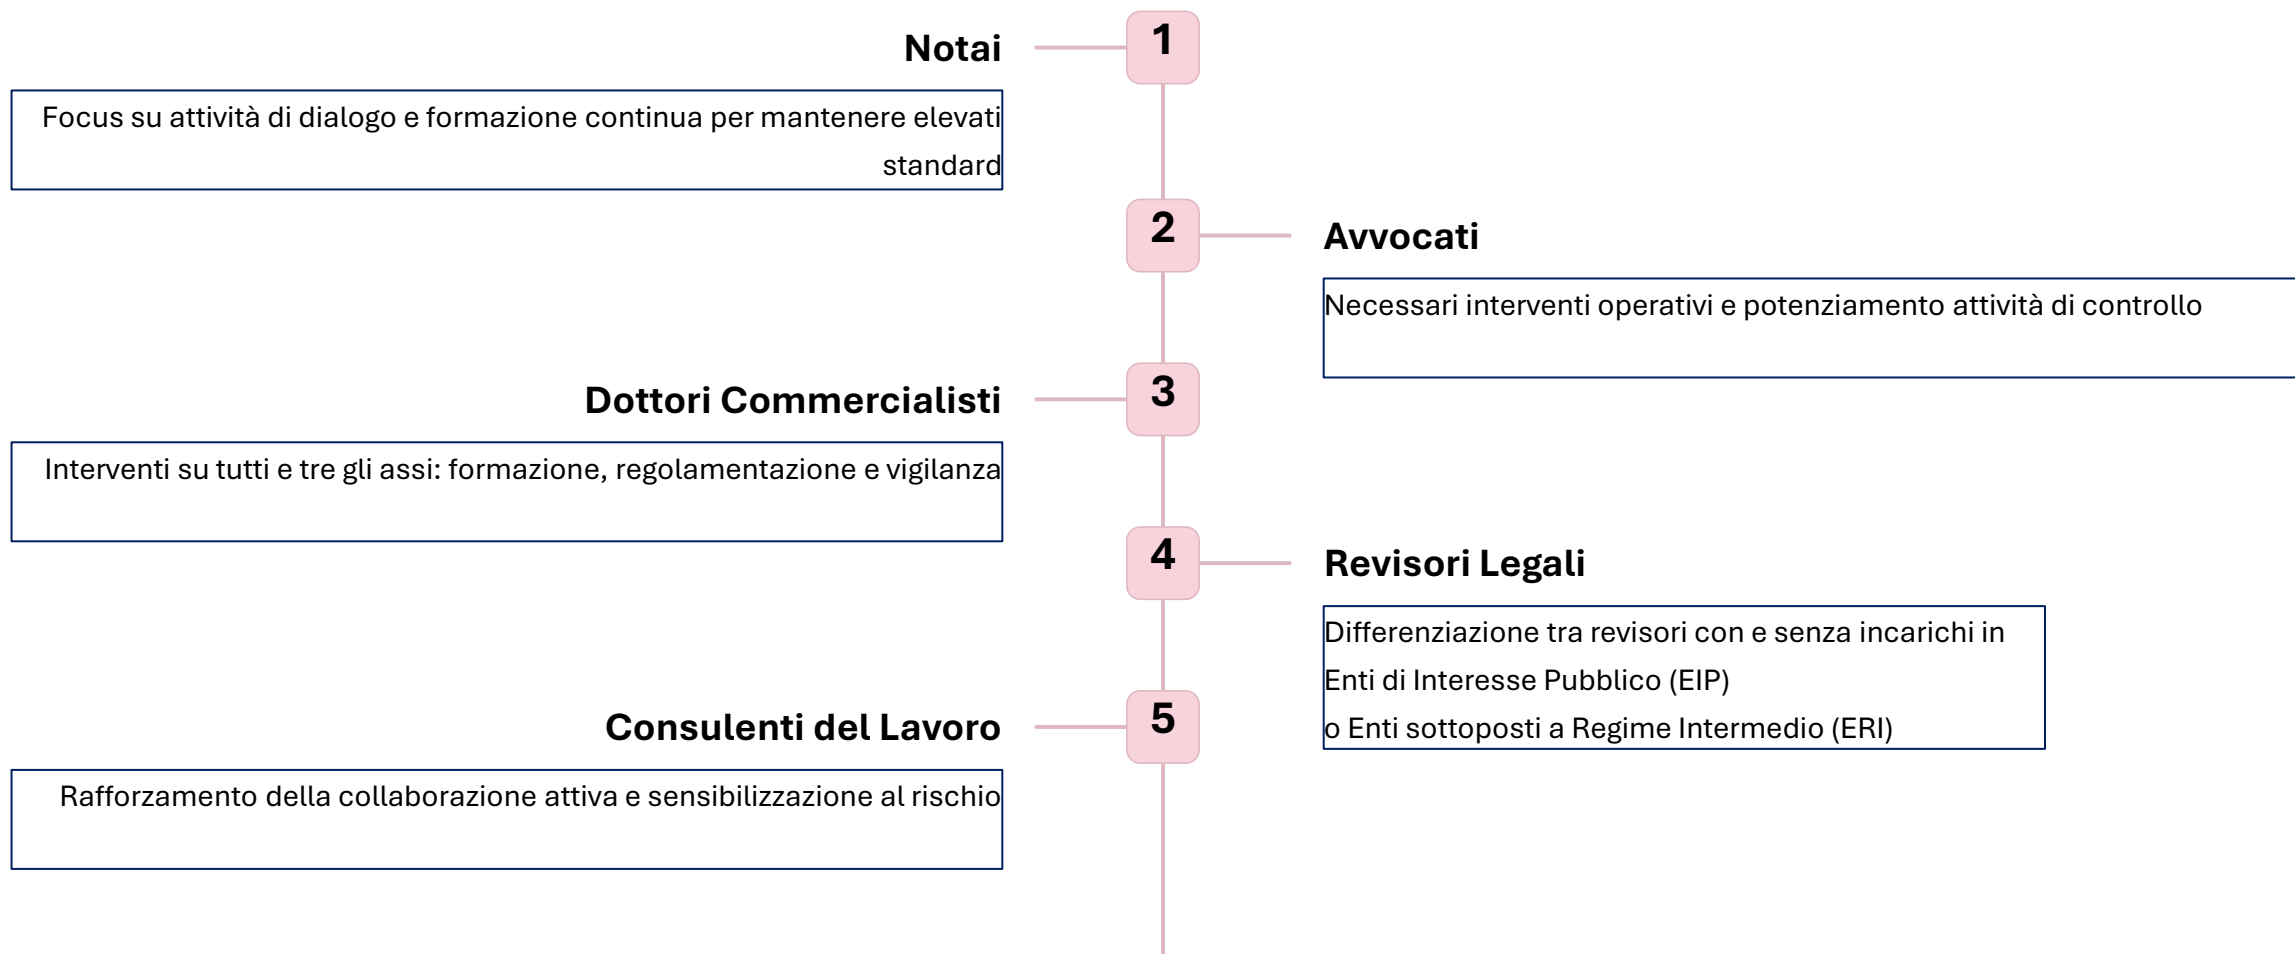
Notai

1

Focus su attività di dialogo e formazione continua per mantenere elevati standard

2

Avvocati

Necessari interventi operativi e potenziamento attività di controllo

Dottori Commercialisti

3

Interventi su tutti e tre gli assi: formazione, regolamentazione e vigilanza

4

Revisori Legali

Differenziazione tra revisori con e senza incarichi in Enti di Interesse Pubblico (EIP)
o Enti sottoposti a Regime Intermedio (ERI)

Consulenti del Lavoro

5

Rafforzamento della collaborazione attiva e sensibilizzazione al rischio